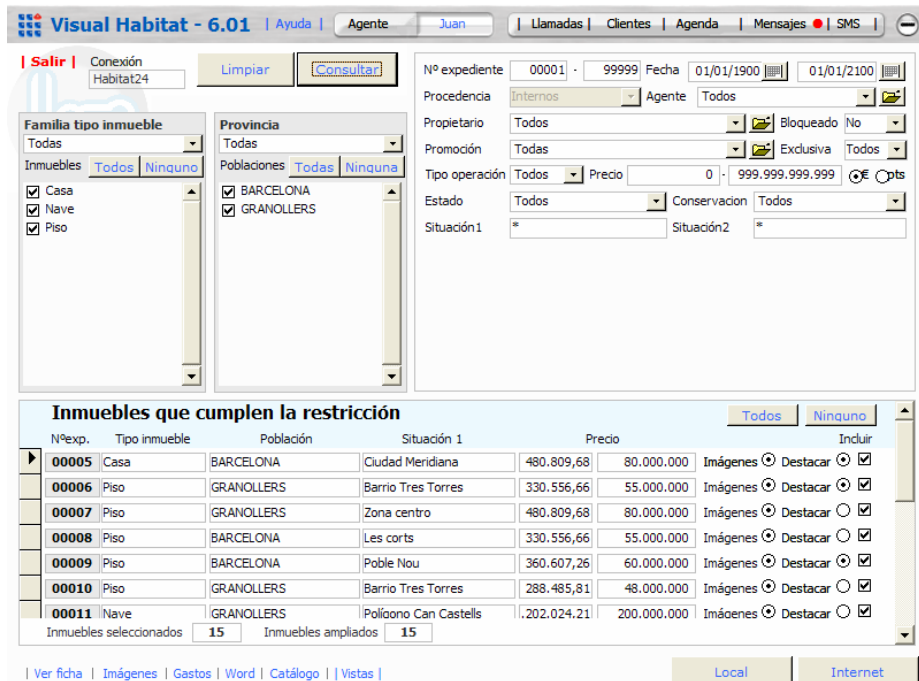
Visual Habitat - 6.01 | Ayuda | Agente Juan | Llamadas | Clientes | Agenda | Mensajes | SMS |

| Salir | Conexión Habitat24

Limpiar Consultar

Nº expediente 00001 - 99999 Fecha 01/01/1900 01/01/2100
Procedencia Internos Agente Todos
Propietario Todos Bloqueado No
Promoción Todas Exclusiva Todos
Tipo operación Todos Precio 0 - 999.999.999.999 € pts
Estado Todos Conservacion Todos
Situación1 * Situación2 *

Familia tipo inmueble
Todas
Inmuebles Todos Ninguno
Casa
Nave
Piso

Provincia
Todas
Poblaciones Todas Ninguna
BARCELONA
GRANOLLERS

Inmuebles que cumplen la restricción Todos Ninguno

| Nºexp. | Tipo inmueble | Población | Situación 1 | Precio | | Incluir |
|---|---|---|---|---|---|---|
| 00005 | Casa | BARCELONA | Ciudad Meridiana | 480.809,68 | 80.000.000 | Imágenes Destacar |
| 00006 | Piso | GRANOLLERS | Barrio Tres Torres | 330.556,66 | 55.000.000 | Imágenes Destacar |
| 00007 | Piso | GRANOLLERS | Zona centro | 480.809,68 | 80.000.000 | Imágenes Destacar |
| 00008 | Piso | BARCELONA | Les corts | 330.556,66 | 55.000.000 | Imágenes Destacar |
| 00009 | Piso | BARCELONA | Poble Nou | 360.607,26 | 60.000.000 | Imágenes Destacar |
| 00010 | Piso | GRANOLLERS | Barrio Tres Torres | 288.485,81 | 48.000.000 | Imágenes Destacar |
| 00011 | Nave | GRANOLLERS | Polígono Can Castells | .202.024,21 | 200.000.000 | Imágenes Destacar |

Inmuebles seleccionados 15 Inmuebles ampliados 15

| Ver ficha | Imágenes | Gastos | Word | Catálogo | | Vistas | Local Internet